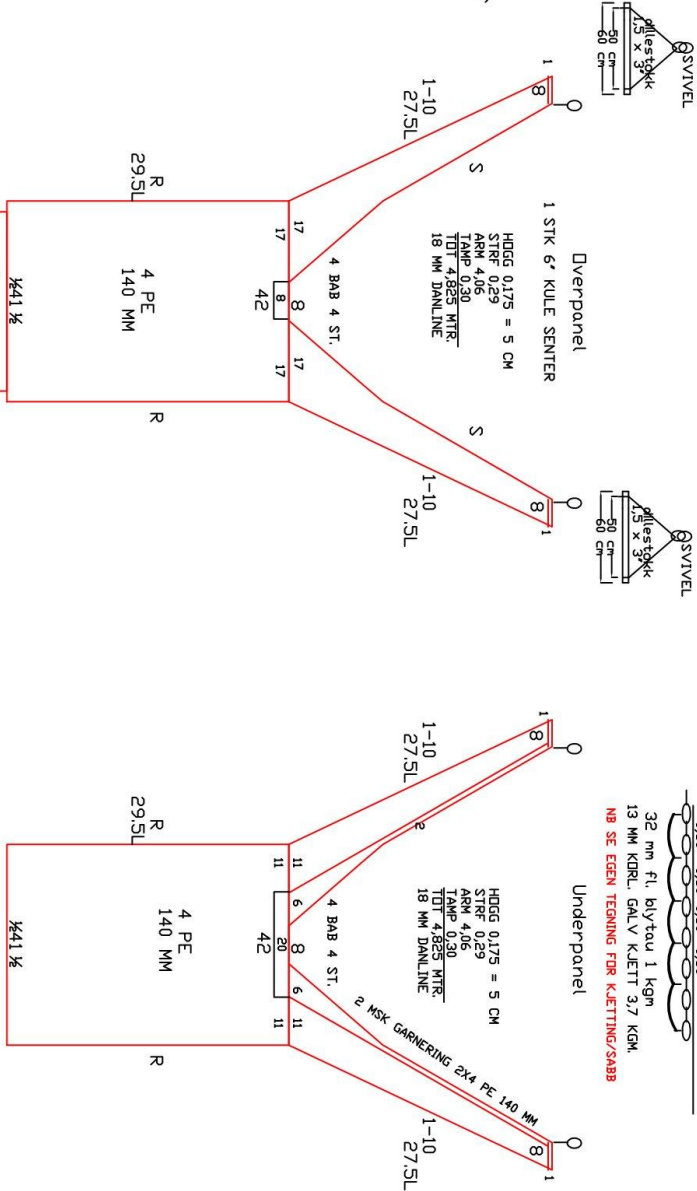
SVIVEL
allestokk 1,5 x 3"
50 cm
60 cm

1
8
1-10
27.5L

S

Overpanel
1 STK 6" KULE SENTER

HOGG 0,175 = 5 CM
STRF 0,29
ARM 4,06
TAMP 0,30
TOT 4,825 MTR.
18 MM DANLINE

4 BAB 4 ST.

17
8
17
42
17

R
29.5L

4 PE
140 MM

141½

R

S

8
1
1-10
27.5L

SVIVEL
allestokk 1,5 x 3"
50 cm
60 cm

Underpanel
32 mm fl. blytau 1 kgm
13 MM KORL. GALV KJETT 3,7 KGM.
NB SE EGEN TEGNING FOR KJETTING/SABB

1
8
1-10
27.5L

2

HOGG 0,175 = 5 CM
STRF 0,29
ARM 4,06
TAMP 0,30
TOT 4,825 MTR.
18 MM DANLINE

4 BAB 4 ST.

2 MSK GARNERING 2X4 PE 140 MM

11
6
20
8
42
6
11

R
29.5L

4 PE
140 MM

141½

R

8
1
1-10
27.5L